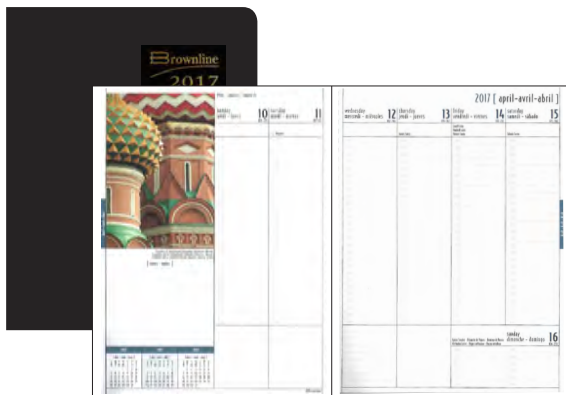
Brownline
2017

monday
lundi – lunes 10

tuesday
mardi – martes 11

2017 [ april–avril–abril ]

wednesday
mercredi – miércoles 12

thursday
jeudi – jueves 13

friday
vendredi – viernes 14

saturday
samedi – sábado 15

sunday
dimanche – domingo 16